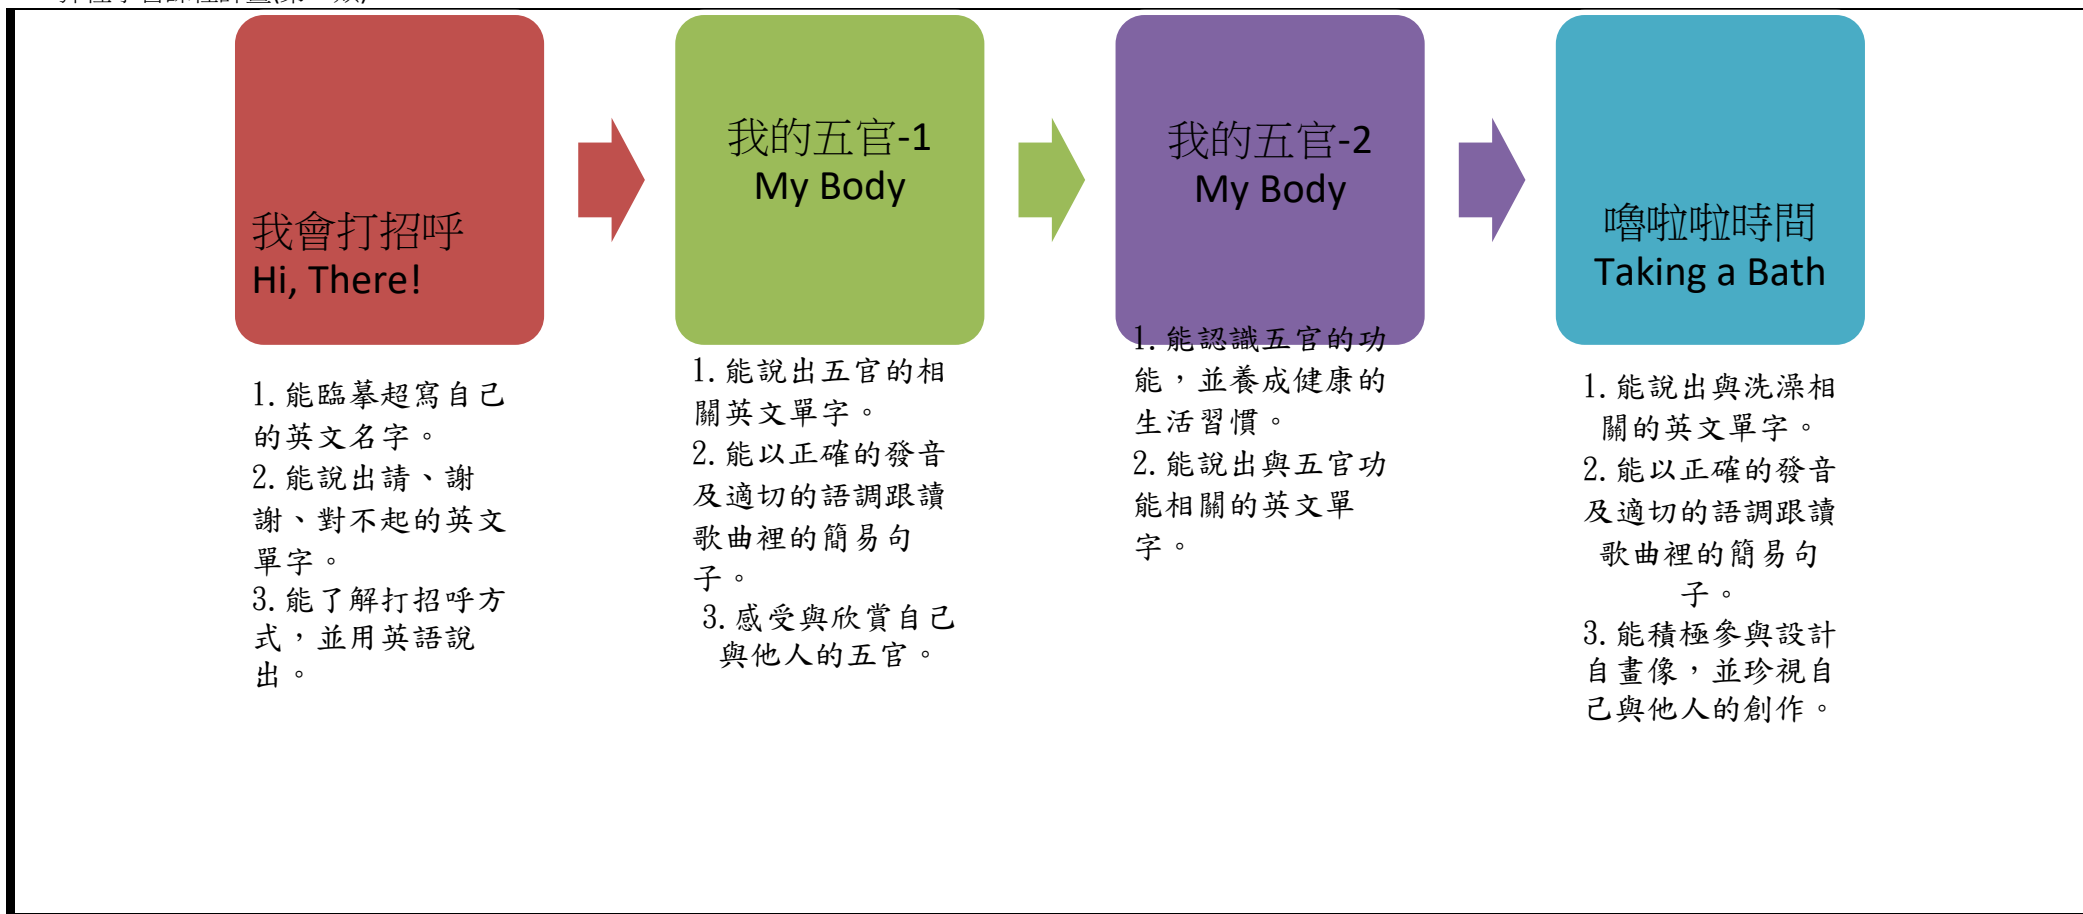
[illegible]

我會打招呼
Hi, There!

1. 能臨摹超寫自己的英文名字。
2. 能說出請、謝謝、對不起的英文單字。
3. 能了解打招呼方式，並用英語說出。

我的五官-1
My Body

1. 能說出五官的相關英文單字。
2. 能以正確的發音及適切的語調跟讀歌曲裡的簡易句子。
3. 感受與欣賞自己與他人的五官。

我的五官-2
My Body

1. 能認識五官的功能，並養成健康的生活習慣。
2. 能說出與五官功能相關的英文單字。

嚕啦啦時間
Taking a Bath

1. 能說出與洗澡相關的英文單字。
2. 能以正確的發音及適切的語調跟讀歌曲裡的簡易句子。
3. 能積極參與設計自畫像，並珍視自己與他人的創作。